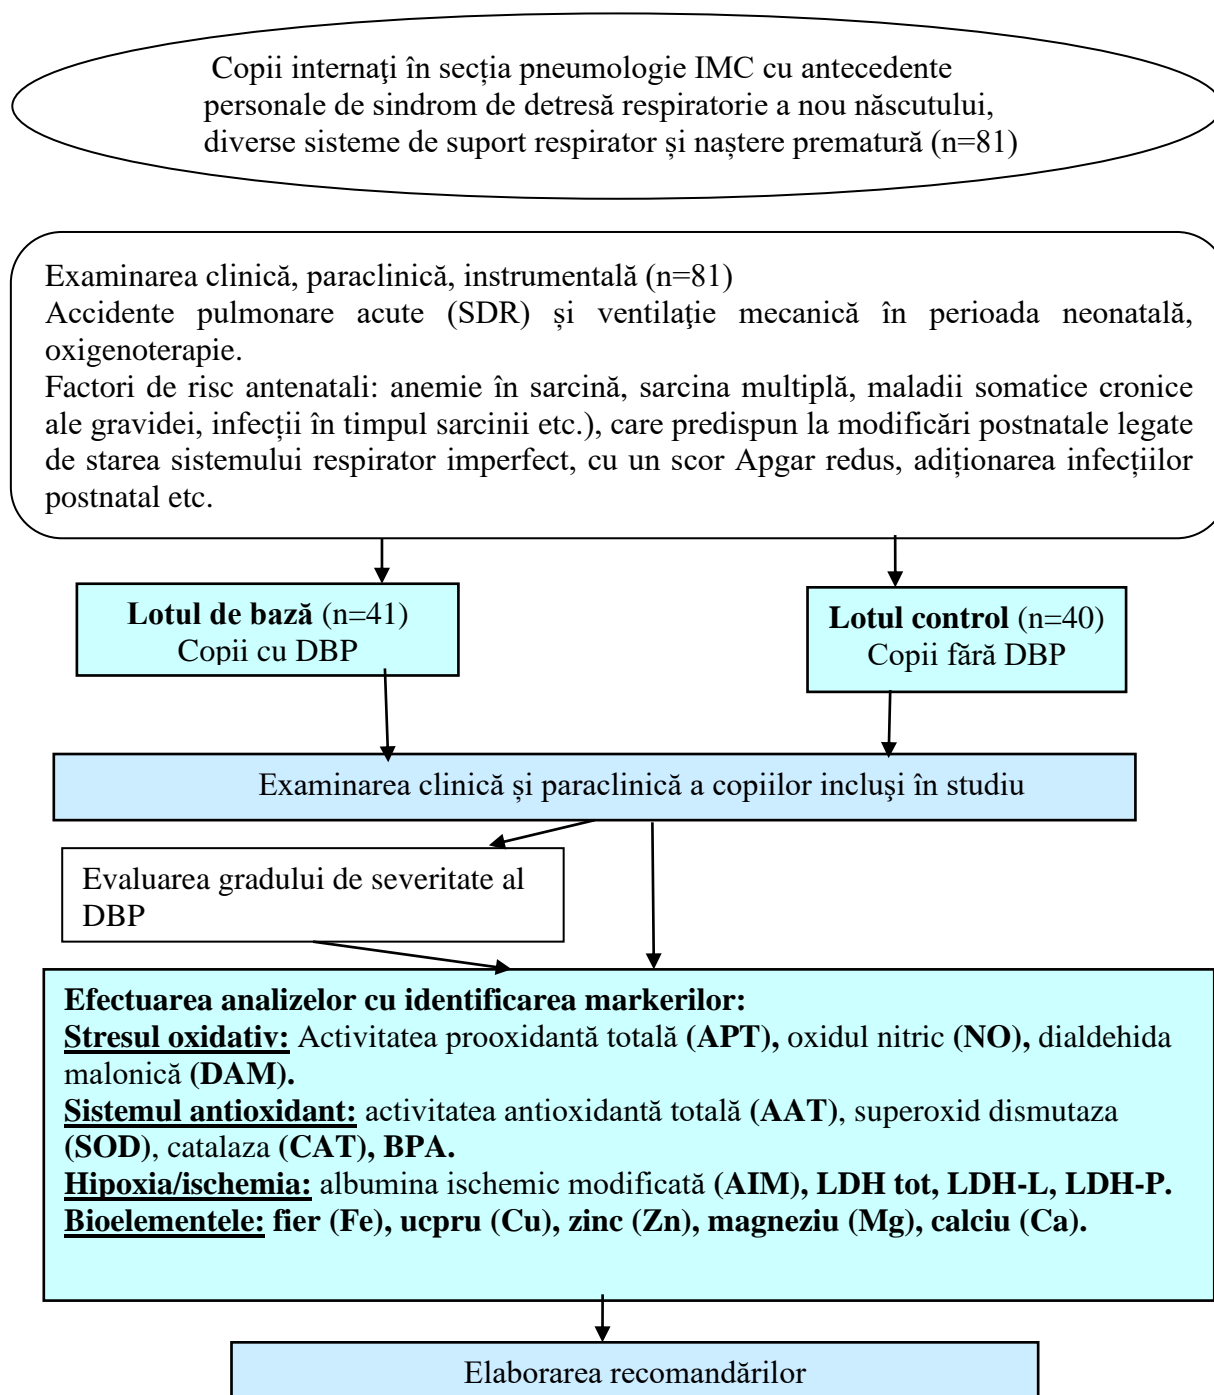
Copii internaţi în secția pneumologie IMC cu antecedente personale de sindrom de detresă respiratorie a nou născutului, diverse sisteme de suport respirator și naștere prematură (n=81)

Examinarea clinică, paraclinică, instrumentală (n=81)
Accidente pulmonare acute (SDR) și ventilaţie mecanică în perioada neonatală, oxigenoterapie.
Factori de risc antenatali: anemie în sarcină, sarcina multiplă, maladii somatice cronice ale gravidei, infecții în timpul sarcinii etc.), care predispun la modificări postnatale legate de starea sistemului respirator imperfect, cu un scor Apgar redus, adiționarea infecțiilor postnatal etc.

**Lotul de bază** (n=41)
Copii cu DBP

**Lotul control** (n=40)
Copii fără DBP

Examinarea clinică și paraclinică a copiilor incluși în studiu

Evaluarea gradului de severitate al DBP

**Efectuarea analizelor cu identificarea markerilor:**
**Stresul oxidativ:** Activitatea prooxidantă totală **(APT),** oxidul nitric **(NO),** dialdehida malonică **(DAM).**
**Sistemul antioxidant:** activitatea antioxidantă totală **(AAT)**, superoxid dismutaza **(SOD)**, catalaza **(CAT), BPA.**
**Hipoxia/ischemia:** albumina ischemic modificată **(AIM), LDH tot, LDH-L, LDH-P.**
**Bioelementele: fier (Fe), ucpru (Cu), zinc (Zn), magneziu (Mg), calciu (Ca).**

Elaborarea recomandărilor